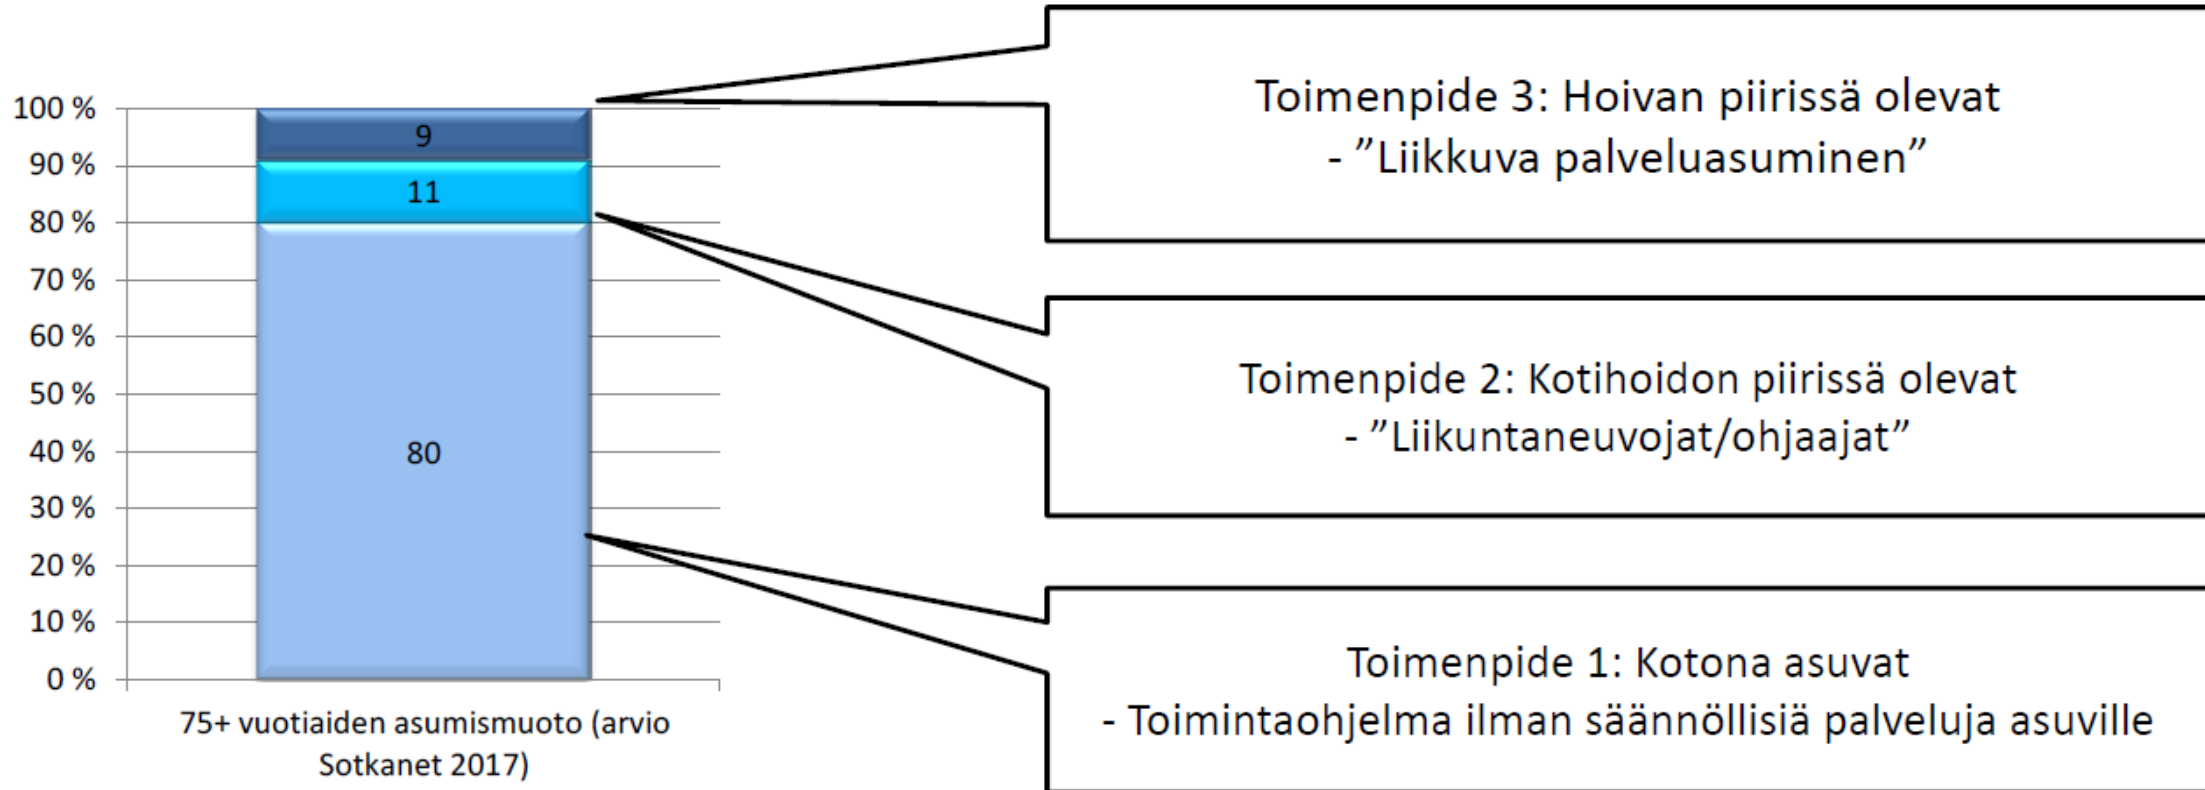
100 %
90 %
80 %
70 %
60 %
50 %
40 %
30 %
20 %
10 %
0 %

9
11
80

75+ vuotiaiden asumismuoto (arvio Sotkanet 2017)

Toimenpide 3: Hoivan piirissä olevat
- ”Liikkuva palveluasuminen”

Toimenpide 2: Kotihoidon piirissä olevat
- ”Liikuntaneuvojat/ohjaajat”

Toimenpide 1: Kotona asuvat
- Toimintaohjelma ilman säännöllisiä palveluja asuville